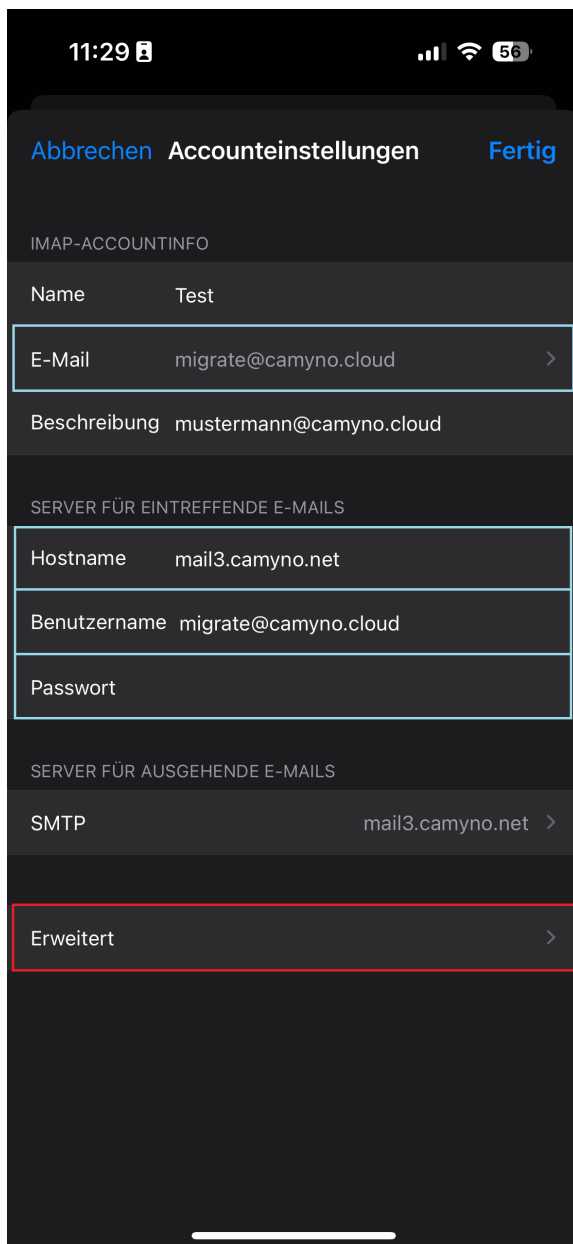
11:29

56

Abbrechen Accounteinstellungen Fertig

IMAP-ACCOUNTINFO

Name Test

E-Mail migrate@camyno.cloud

Beschreibung mustermann@camyno.cloud

SERVER FÜR EINTREFFENDE E-MAILS

Hostname mail3.camyno.net

Benutzername migrate@camyno.cloud

Passwort

SERVER FÜR AUSGEHENDE E-MAILS

SMTP mail3.camyno.net

Erweitert